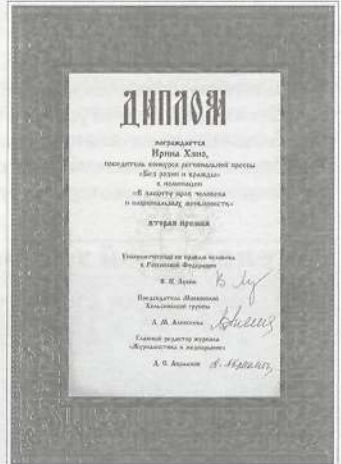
ДИПЛОМ

награждается
Ирина Хэно,
победитель конкурса региональной прессы
«Без розни и вражды»
в номинации
«В защиту прав человека
и национальных меньшинств»

вторая премия

Уполномоченный по правам человека
в Российской Федерации

В. П. Лукин

Председатель Московской
Хельсинкской группы

Л. М. Алексеева

Главный редактор журнала
«Журналистика и медиарынок»

А. С. Абрамович

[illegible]
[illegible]
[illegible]